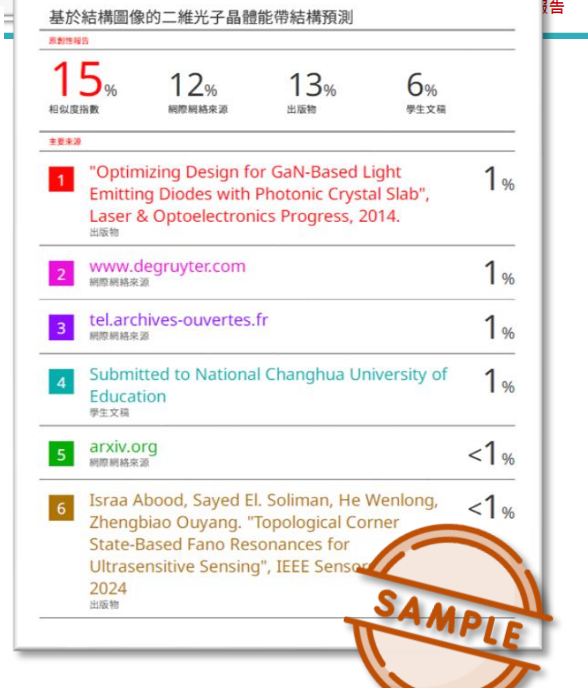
報告

基於結構圖像的二維光子晶體能帶結構預測

原創性報告

15% 相似度指數

12% 網際網絡來源

13% 出版物

6% 學生文稿

主要來源

1 "Optimizing Design for GaN-Based Light Emitting Diodes with Photonic Crystal Slab", Laser & Optoelectronics Progress, 2014. 出版物 1%

2 www.degruyter.com 網際網絡來源 1%

3 tel.archives-ouvertes.fr 網際網絡來源 1%

4 Submitted to National Changhua University of Education 學生文稿 1%

5 arxiv.org 網際網絡來源 <1%

6 Israa Abood, Sayed El. Soliman, He Wenlong, Zhengbiao Ouyang. "Topological Corner State-Based Fano Resonances for Ultrasensitive Sensing", IEEE Sensor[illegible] 2024 出版物 <1%

SAMPLE